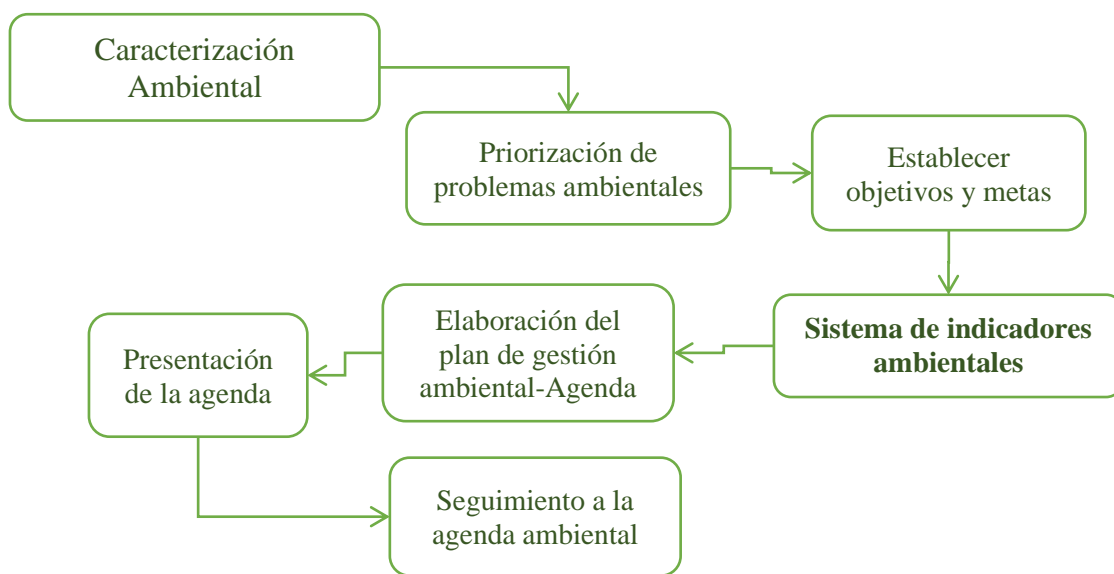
Caracterización Ambiental

Priorización de problemas ambientales

Establecer objetivos y metas

Sistema de indicadores ambientales

Elaboración del plan de gestión ambiental-Agenda

Presentación de la agenda

Seguimiento a la agenda ambiental